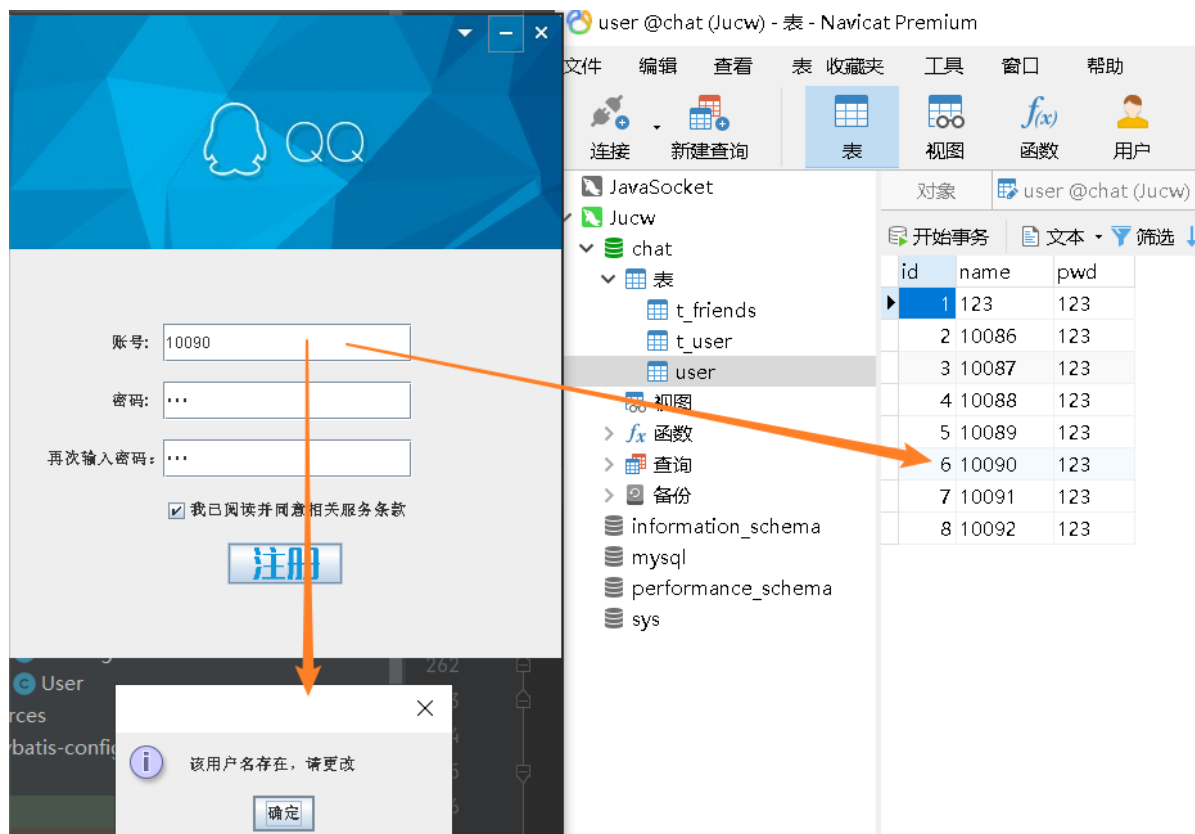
QQ

账号: 10090

密码: ···

再次输入密码: ···

我已阅读并同意相关服务条款

注册

User
rces
ybatis-config
262

该用户名存在，请更改

确定

user @chat (Jucw) - 表 - Navicat Premium

文件 编辑 查看 表 收藏夹 工具 窗口 帮助

连接 新建查询 表 视图 函数 用户

JavaSocket
Jucw
chat
表
t_friends
t_user
user
视图
函数
查询
备份
information_schema
mysql
performance_schema
sys

对象 user @chat (Jucw)

开始事务 文本 筛选

| id | name | pwd |
|---|---|---|
| 1 | 123 | 123 |
| 2 | 10086 | 123 |
| 3 | 10087 | 123 |
| 4 | 10088 | 123 |
| 5 | 10089 | 123 |
| 6 | 10090 | 123 |
| 7 | 10091 | 123 |
| 8 | 10092 | 123 |